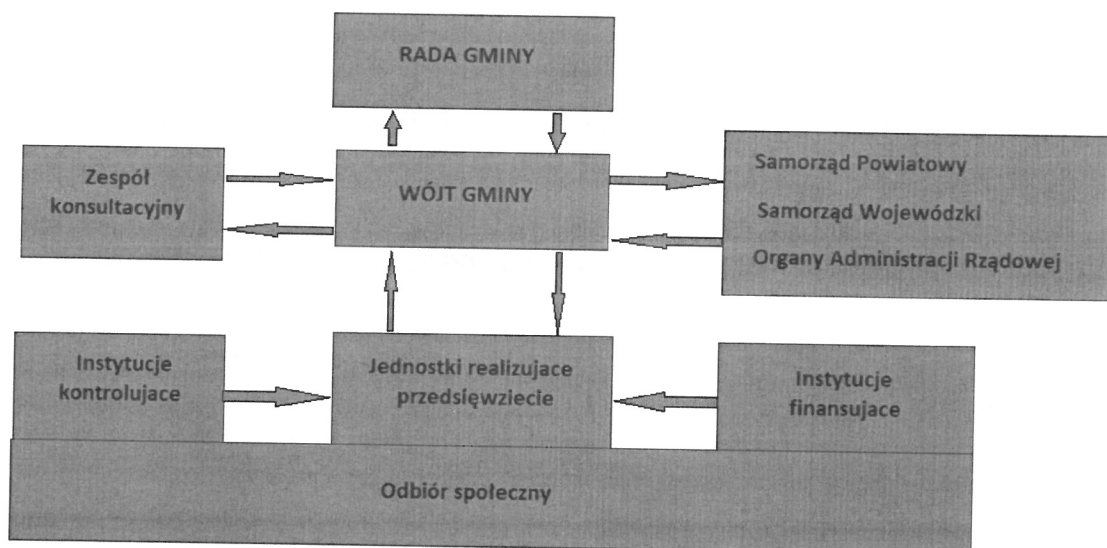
RADA GMINY

Zespół konsultacyjny

WÓJT GMINY

Samorząd Powiatowy

Samorząd Wojewódzki

Organy Administracji Rządowej

Instytucje kontrolujace

Jednostki realizujace przedsięwziecie

Instytucje finansujace

Odbiór społeczny